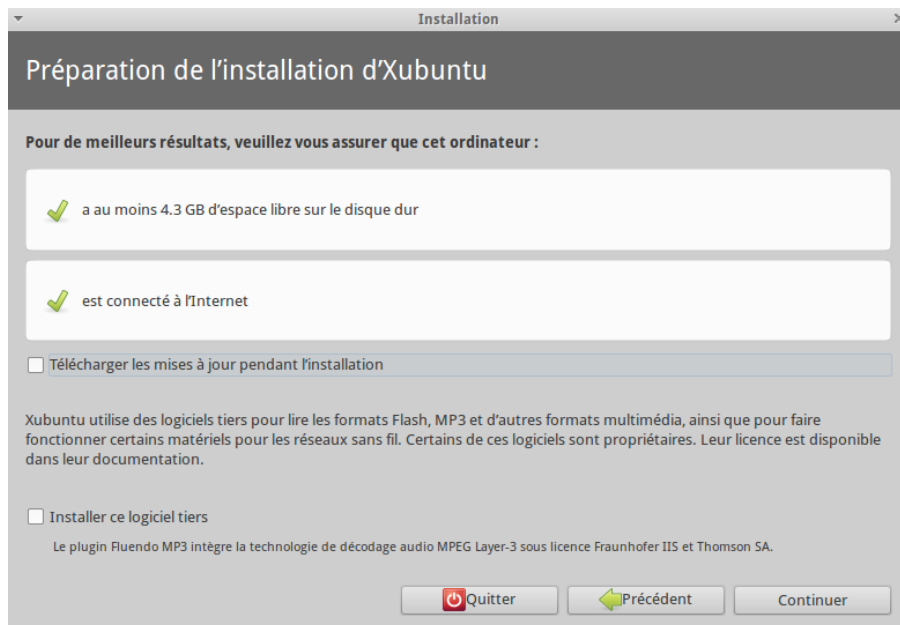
Installation

Préparation de l'installation d'Xubuntu

Pour de meilleurs résultats, veuillez vous assurer que cet ordinateur :

a au moins 4.3 GB d'espace libre sur le disque dur

est connecté à l'Internet

Télécharger les mises à jour pendant l'installation

Xubuntu utilise des logiciels tiers pour lire les formats Flash, MP3 et d'autres formats multimédia, ainsi que pour faire fonctionner certains matériels pour les réseaux sans fil. Certains de ces logiciels sont propriétaires. Leur licence est disponible dans leur documentation.

Installer ce logiciel tiers

Le plugin Fluendo MP3 intègre la technologie de décodage audio MPEG Layer-3 sous licence Fraunhofer IIS et Thomson SA.

Quitter
Précédent
Continuer